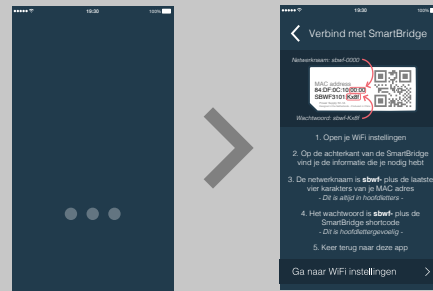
••••• 19:30 100%

••••• 19:30 100%

Verbind met SmartBridge

Netwerknaam: sbwf-0000

MAC address
84:DF:0C:10:00:00
SBWF3101 Kx8f

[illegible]

Wachtwoord: sbwf-Kx8f

1. Open je WiFi instellingen

2. Op de achterkant van de SmartBridge vind je de informatie die je nodig hebt

3. De netwerknaam is **sbwf-** plus de laatste vier karakters van je MAC adres
- Dit is altijd in hoofdletters -

4. Het wachtwoord is **sbwf-** plus de SmartBridge shortcode
- Dit is hoofdlettergevoelig -

5. Keer terug naar deze app

Ga naar WiFi instellingen